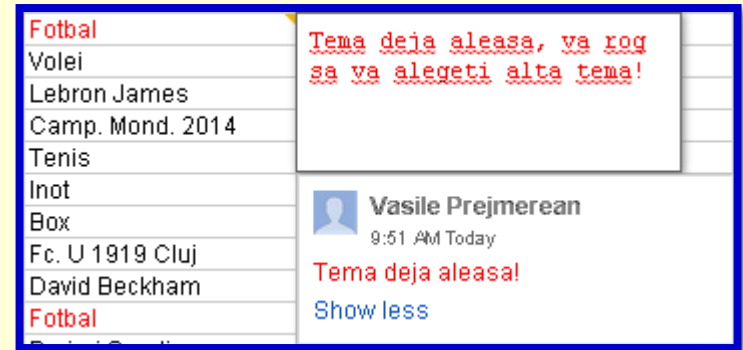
Fotbal
Volei
Lebron James
Camp. Mond. 2014
Tenis
Inot
Box
Fc. U 1919 Cluj
David Beckham
Fotbal
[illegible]

Tema deja aleasa, va rog sa va alegeti alta tema!

Vasile Prejmerean
9:51 AM Today
Tema deja aleasa!
Show less